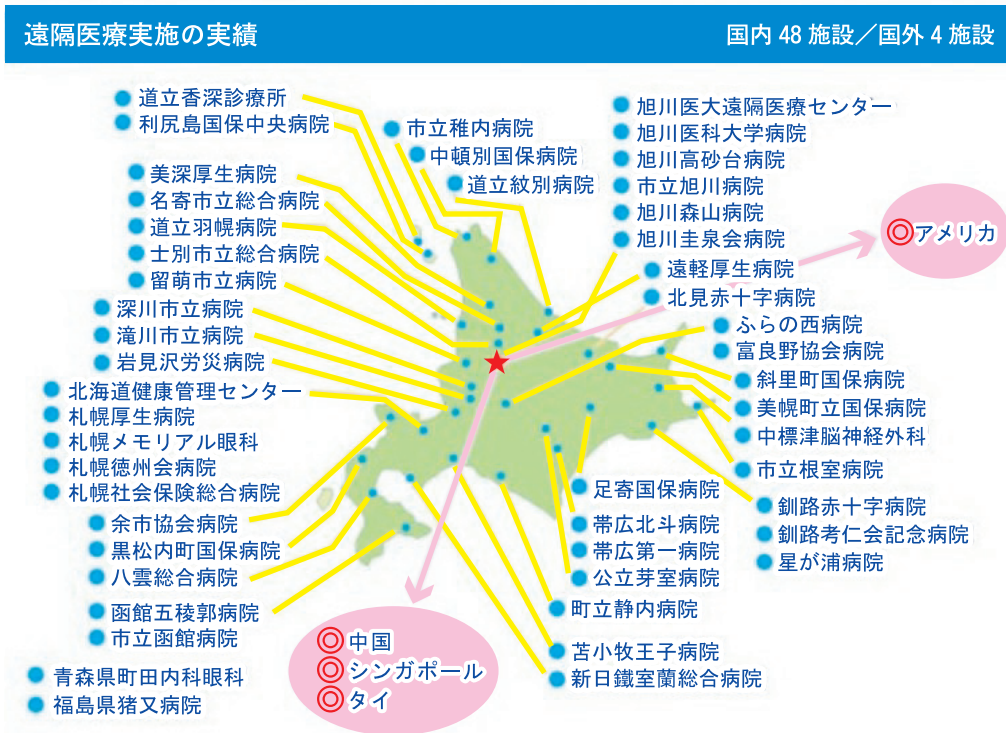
遠隔医療実施の実績

国内 48 施設／国外 4 施設

道立香深診療所
利尻島国保中央病院
美深厚生病院
名寄市立総合病院
道立羽幌病院
士別市立総合病院
留萌市立病院
深川市立病院
滝川市立病院
岩見沢労災病院
北海道健康管理センター
札幌厚生病院
札幌メモリアル眼科
札幌徳州会病院
札幌社会保険総合病院
余市協会病院
黒松内町国保病院
八雲総合病院
函館五稜郭病院
市立函館病院
青森県町田内科眼科
福島県猪又病院

市立稚内病院
中頓別国保病院
道立紋別病院

旭川医大遠隔医療センター
旭川医科大学病院
旭川高砂台病院
市立旭川病院
旭川森山病院
旭川圭泉会病院
遠軽厚生病院
北見赤十字病院

アメリカ

ふらの西病院
富良野協会病院
斜里町国保病院
美幌町立国保病院
中標津脳神経外科
市立根室病院
釧路赤十字病院
釧路考仁会記念病院
星が浦病院

足寄国保病院
帯広北斗病院
帯広第一病院
公立芽室病院
町立静内病院
苫小牧王子病院
新日鐵室蘭総合病院

中国
シンガポール
タイ